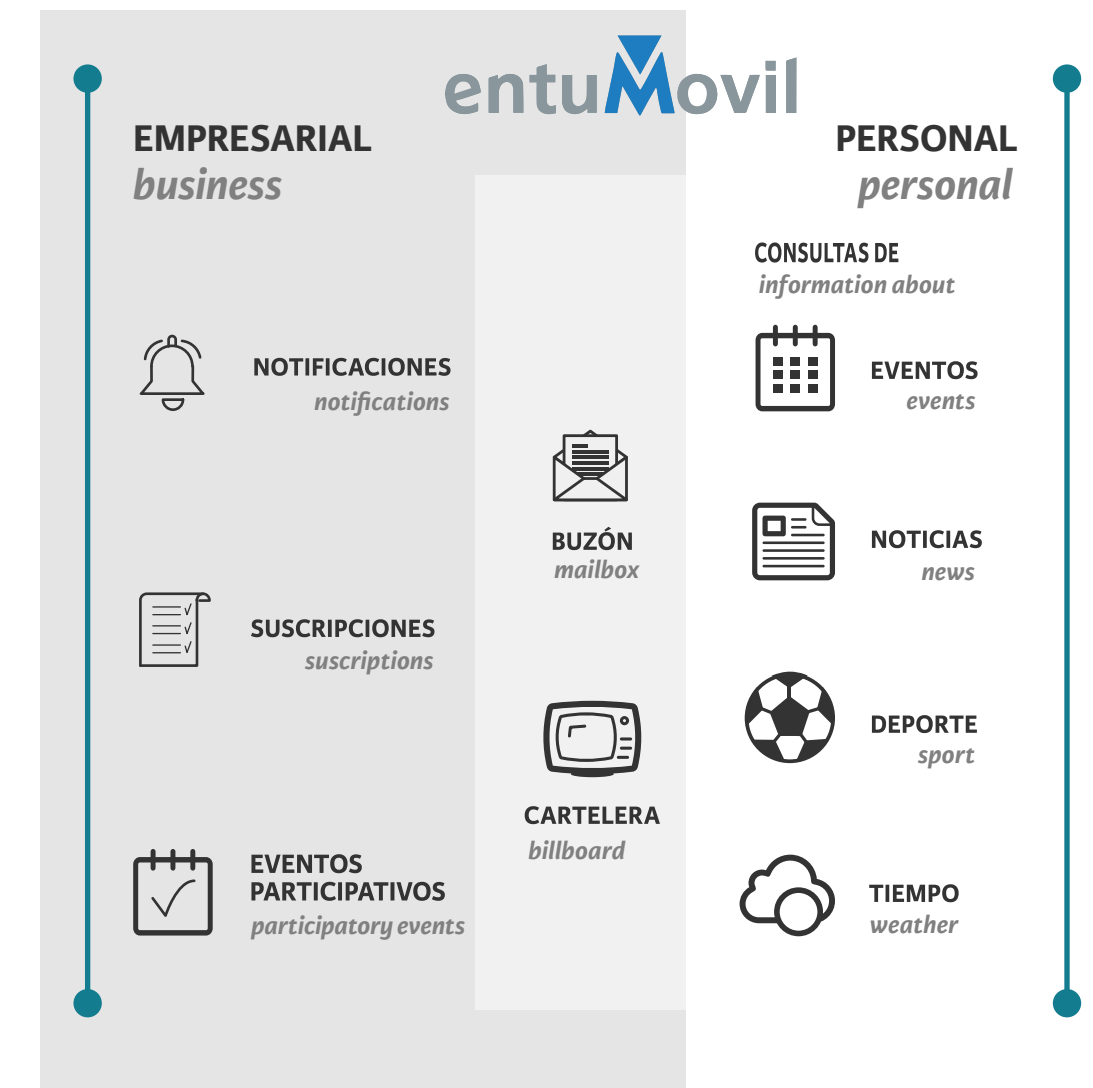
entuMovil

EMPRESARIAL
business

PERSONAL
personal

NOTIFICACIONES
notifications

SUSCRIPCIONES
suscriptions

EVENTOS PARTICIPATIVOS
participatory events

BUZÓN
mailbox

CARTELERA
billboard

CONSULTAS DE
information about

EVENTOS
events

NOTICIAS
news

DEPORTE
sport

TIEMPO
weather